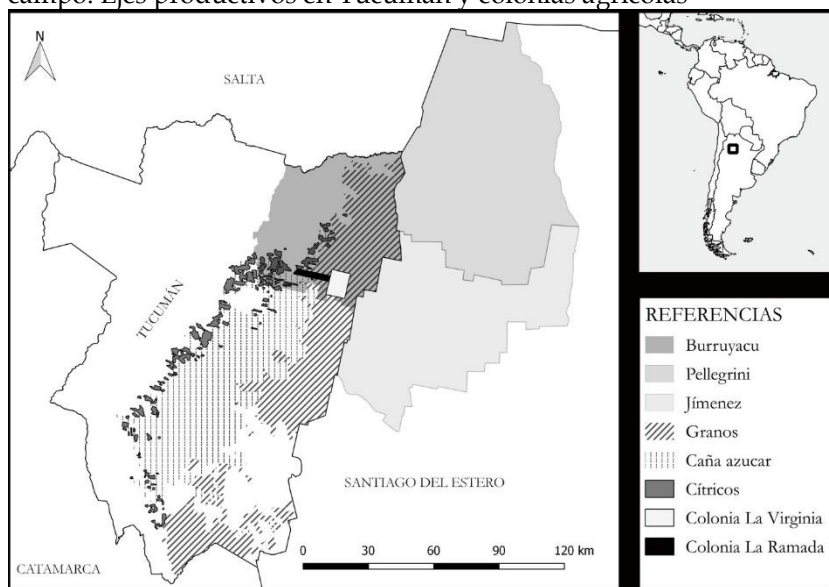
campo. Ejes productivos en Tucumán y colonias agrícolas

N

SALTA

TUCUMÁN

SANTIAGO DEL ESTERO

CATAMARCA

0 30 60 90 120 km

REFERENCIAS
Burruyacu
Pellegrini
Jímenez
Granos
Caña azucar
Cítricos
Colonia La Virginia
Colonia La Ramada